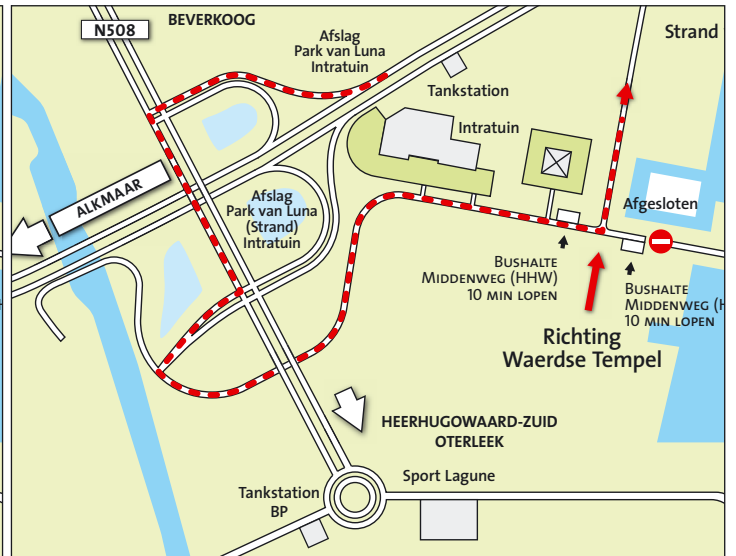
N508
BEVERKOOG
Afslag
Park van Luna
Intratuin
Strand
Tankstation
Intratuin
ALKMAAR
Afslag
Park van Luna
(Strand)
Intratuin
Afgesloten
Bushalte
Middenweg (HHW)
10 min lopen
Bushalte
Middenweg (H
10 min lopen
Richting
Waerdse Tempel
HEERHUGOWAARD-ZUID
OTERLEEK
Sport Lagune
Tankstation
BP